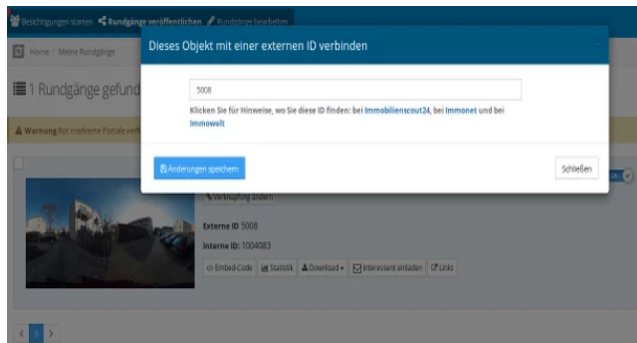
Besichtigungen starten  Rundgänge veröffentlichen  Rundgänge bearbeiten

Home / Meine Rundgänge

1 Rundgänge gefund

Warnung Rot markierte Portale verk

Dieses Objekt mit einer externen ID verbinden

5008

Klicken Sie für Hinweise, wo Sie diese ID finden: bei Immobilienscout24, bei Immonet und bei Immowelt

Änderungen speichern

Schließen

Verknüpfung ändern

Externe ID 5008

Interne ID: 1004083

Embed-Code  Statistik  Download  Interessent einladen  Links

1